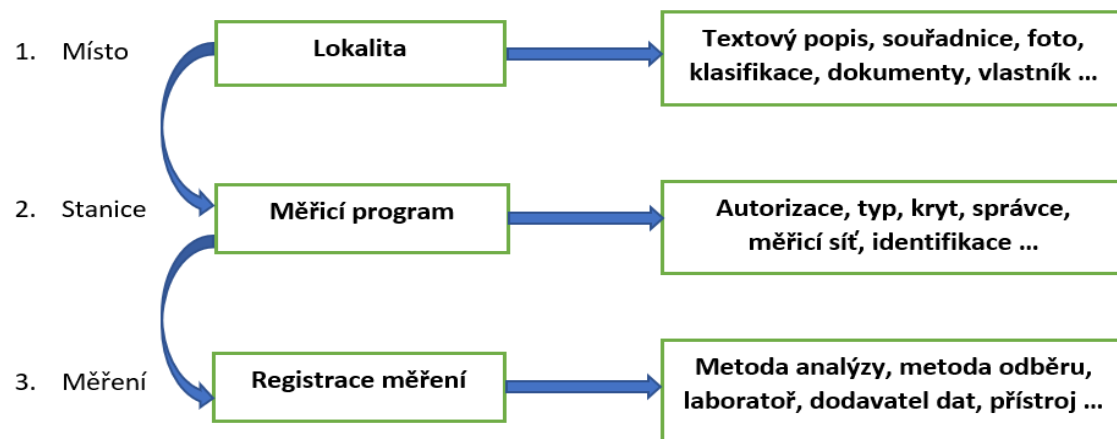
1. Místo

Lokalita

Textový popis, souřadnice, foto, klasifikace, dokumenty, vlastník …

2. Stanice

Měřicí program

Autorizace, typ, kryt, správce, měřicí síť, identifikace …

3. Měření

Registrace měření

Metoda analýzy, metoda odběru, laboratoř, dodavatel dat, přístroj …